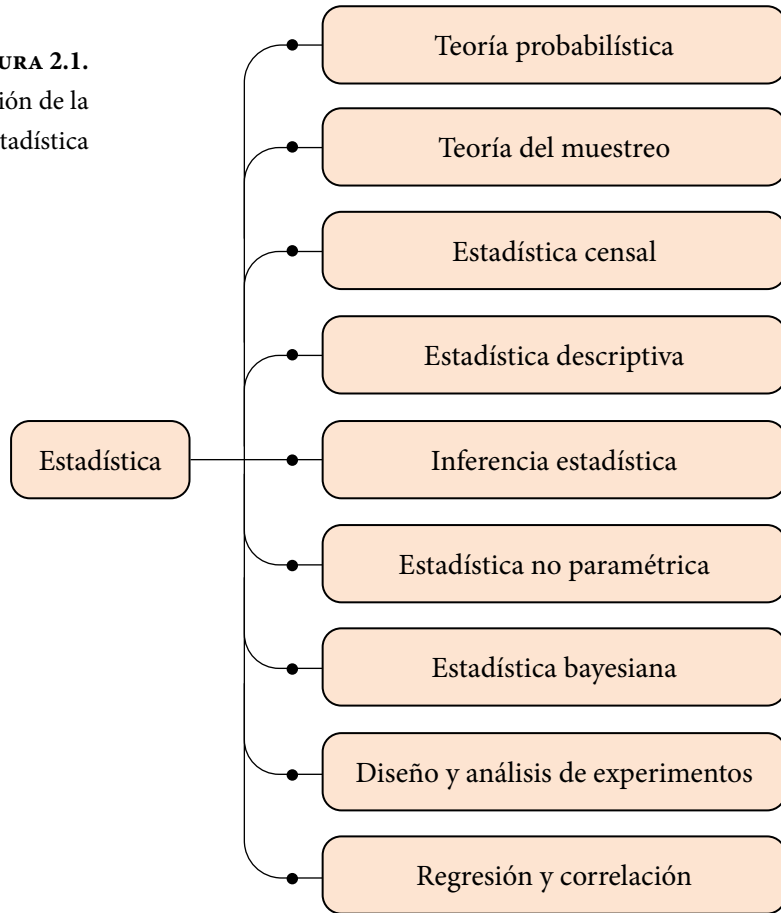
URA 2.1.
ión de la
tadística

Teoría probabilística

Teoría del muestreo

Estadística censal

Estadística descriptiva

Estadística

Inferencia estadística

Estadística no paramétrica

Estadística bayesiana

Diseño y análisis de experimentos

Regresión y correlación